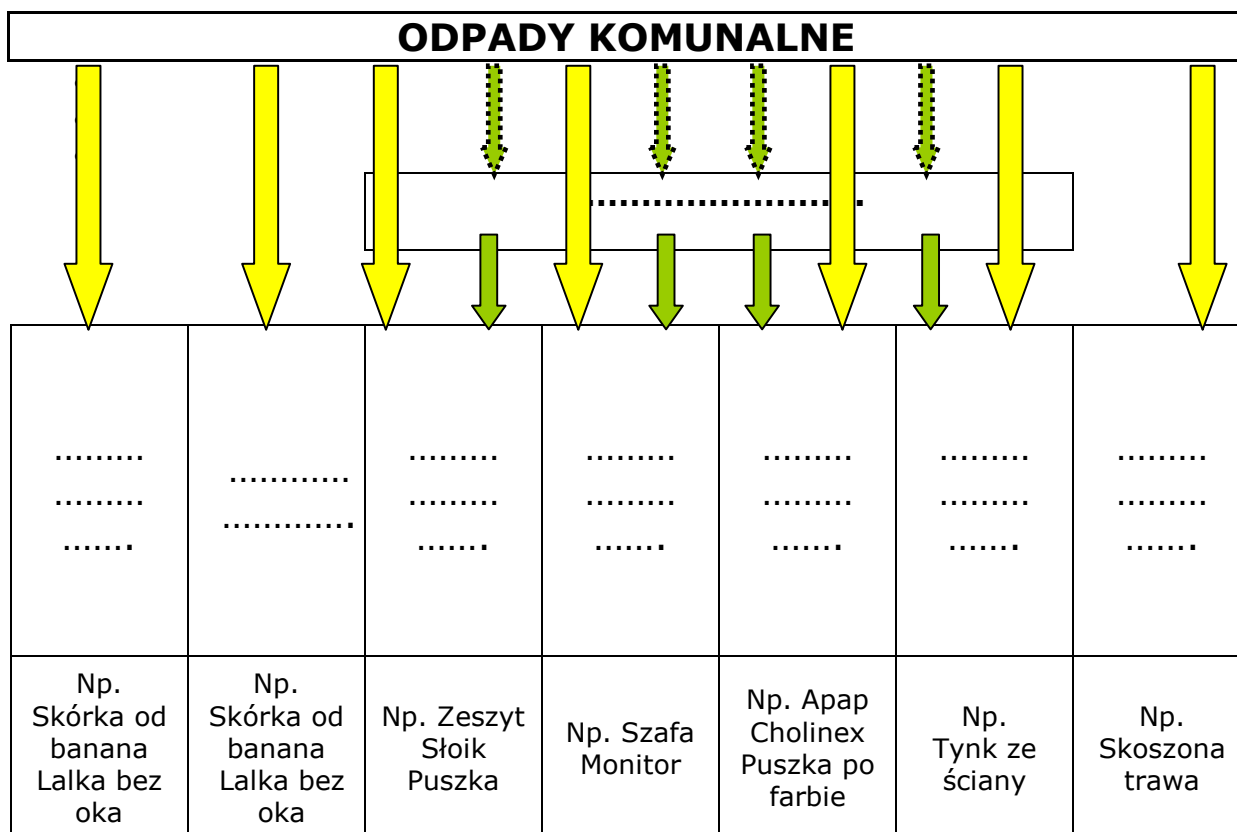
ODPADY KOMUNALNE

…………………………

| ……… ……… ……. | ………… …………. | ……… ……… ……. | ……… ……… ……. | ……… ……… ……. | ……… ……… ……. | ……… ……… ……. |
|---|---|---|---|---|---|---|
| Np. Skórka od banana Lalka bez oka | Np. Skórka od banana Lalka bez oka | Np. Zeszyt Słoik Puszka | Np. Szafa Monitor | Np. Apap Cholinex Puszka po farbie | Np. Tynk ze ściany | Np. Skoszona trawa |